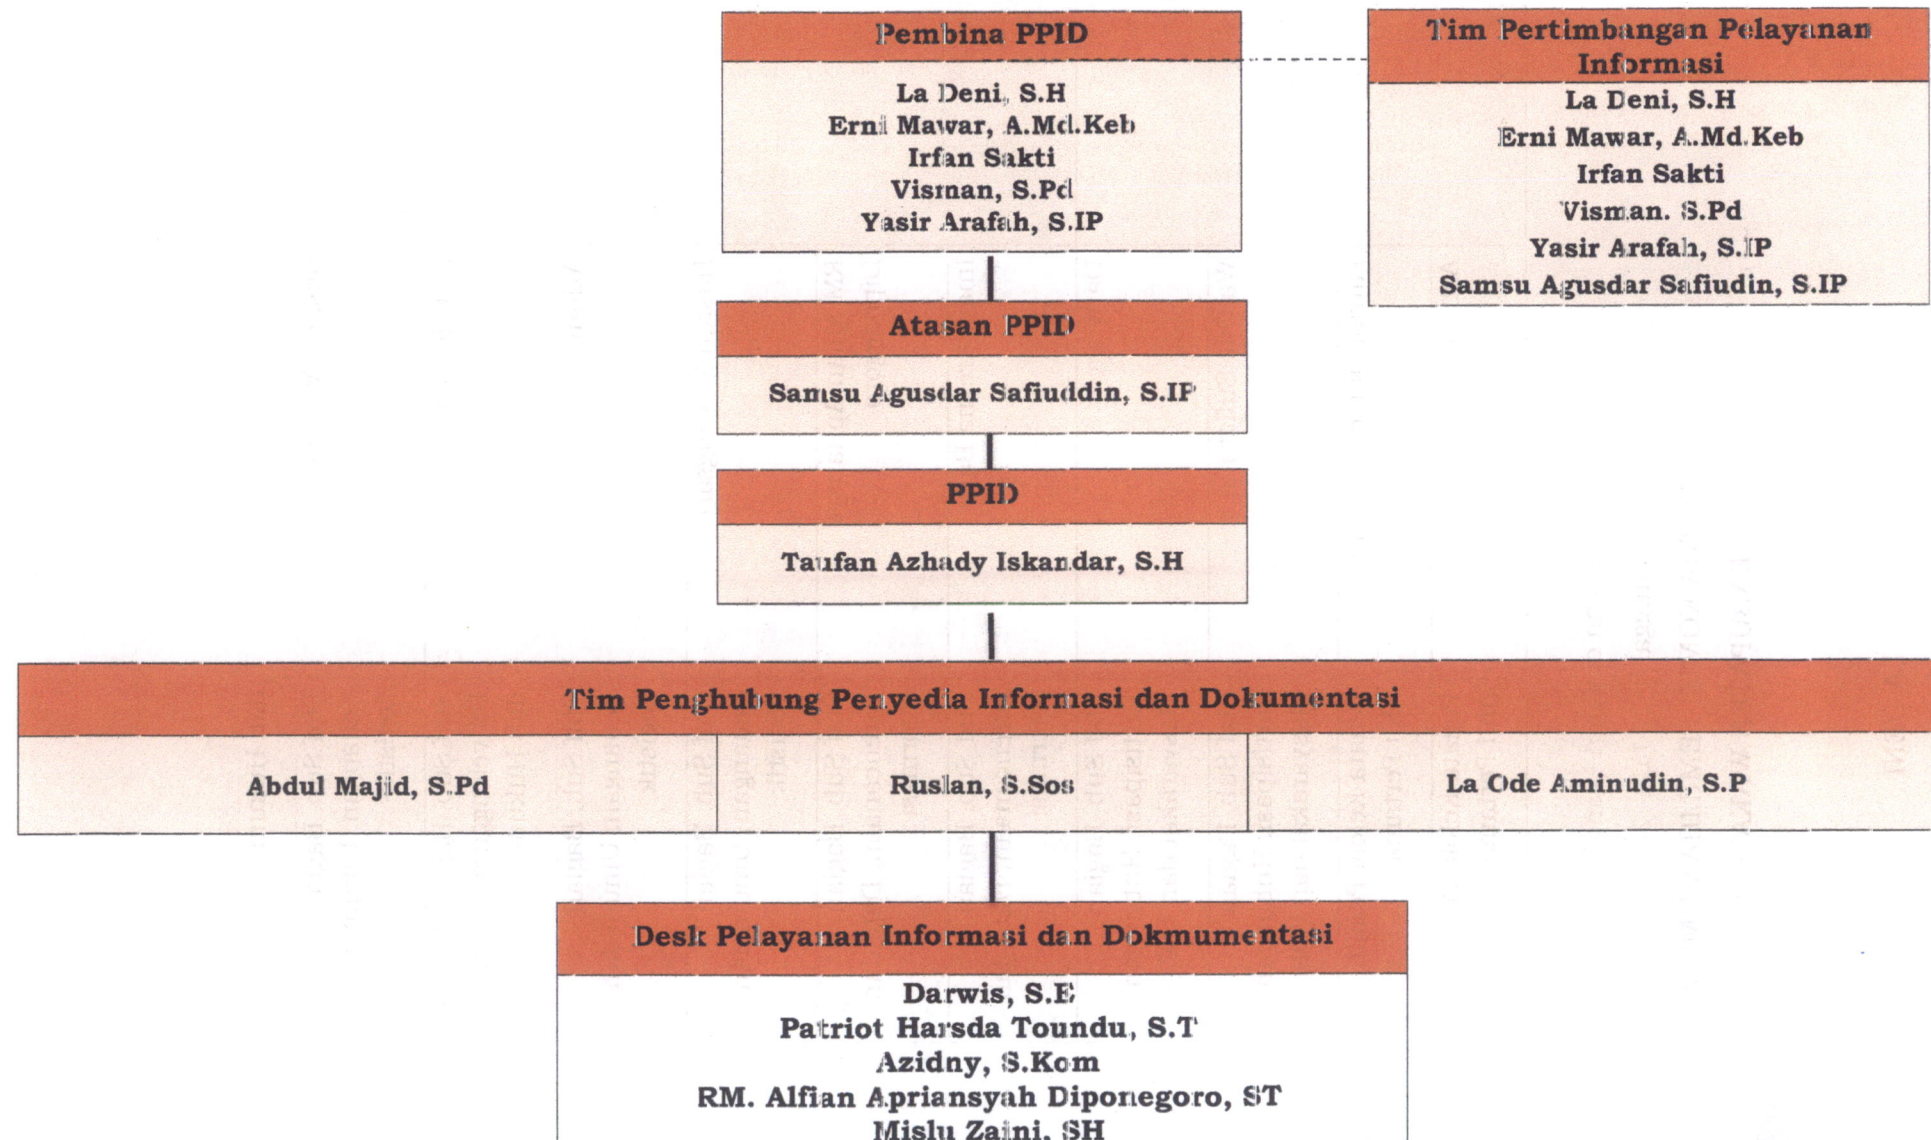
Pembina PPID

La Deni, S.H
Erni Mawar, A.Md.Keb
Irfan Sakti
Visman, S.Pd
Yasir Arafah, S.IP

Tim Pertimbangan Pelayanan Informasi

La Deni, S.H
Erni Mawar, A.Md.Keb
Irfan Sakti
Visman. S.Pd
Yasir Arafah, S.IP
Samsu Agusdar Safiudin, S.IP

Atasan PPID

Samsu Agusdar Safiuddin, S.IP

PPID

Taufan Azhady Iskandar, S.H

Tim Penghubung Penyedia Informasi dan Dokumentasi

Abdul Majid, S.Pd

Ruslan, S.Sos

La Ode Aminudin, S.P

Desk Pelayanan Informasi dan Dokmumentasi

Darwis, S.E
Patriot Harsda Toundu, S.T
Azidny, S.Kom
RM. Alfian Apriansyah Diponegoro, ST
Mislu Zaini, SH